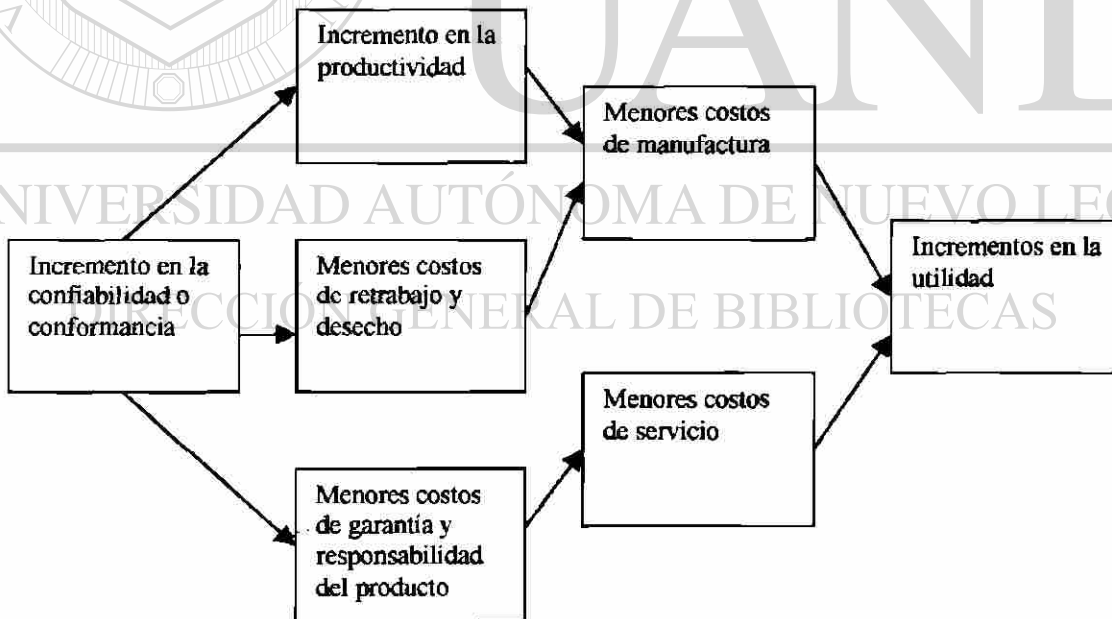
UANL

UNIVERSIDAD AUTÓNOMA DE NUEVO LEÓN

DIRECCIÓN GENERAL DE BIBLIOTECAS

Incremento en la productividad

Menores costos de manufactura

Incremento en la confiabilidad o conformancia

Menores costos de retrabajo y desecho

Incrementos en la utilidad

Menores costos de servicio

Menores costos de garantía y responsabilidad del producto